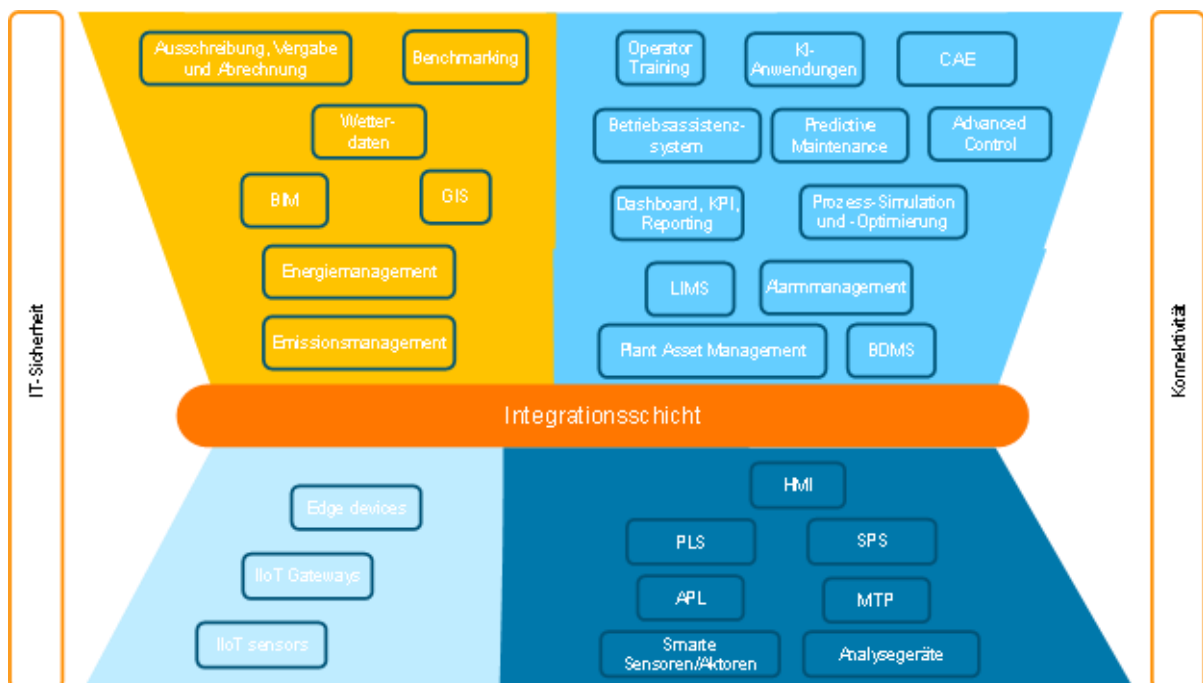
IT-Sicherheit

Ausschreibung, Vergabe und Abrechnung

Benchmarking

Wetterdaten

BIM

GIS

Energiemanagement

Emissionsmanagement

Operator Training

KI-Anwendungen

CAE

Betriebsassistenzsystem

Predictive Maintenance

Advanced Control

Dashboard, KPI, Reporting

Prozess-Simulation und -Optimierung

LIMS

Alarmmanagement

Plant Asset Management

BDMS

Integrationsschicht

Edge devices

IIoT Gateways

IIoT sensors

HMI

PLS

SPS

APL

MTP

Smarte Sensoren/Aktoren

Analysegeräte

Konnektivität